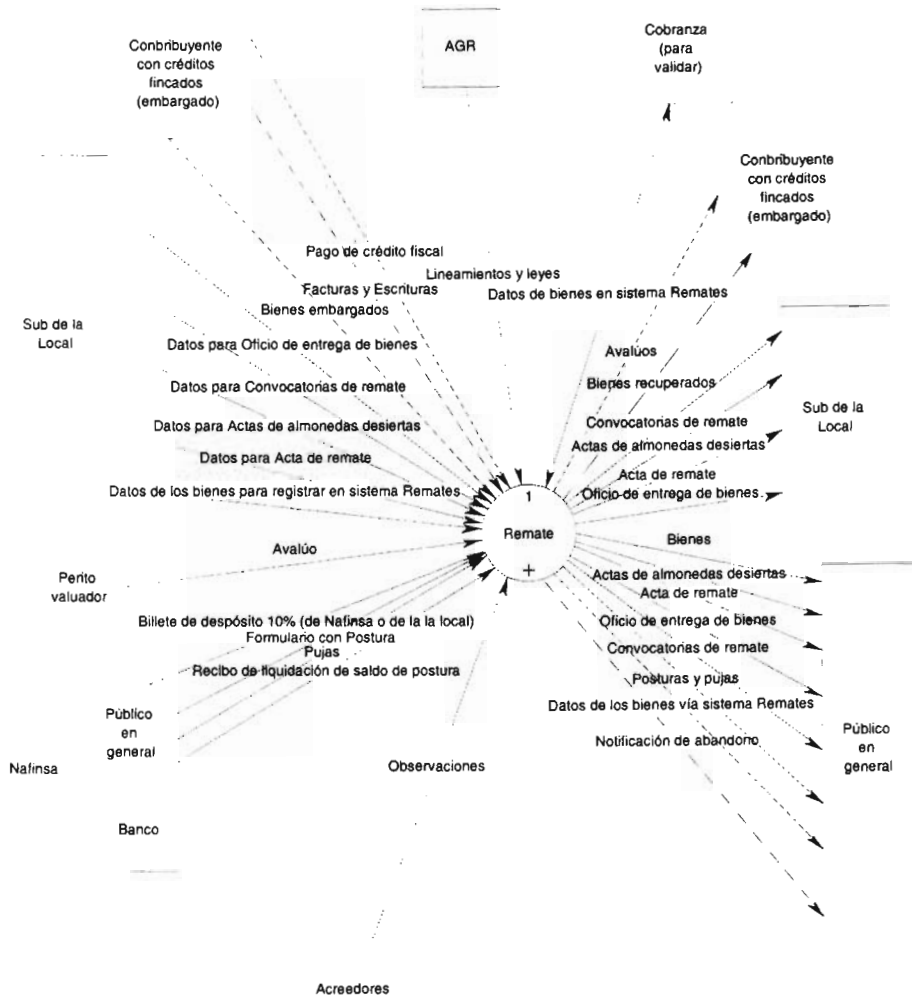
AGR

Cobranza (para validar)

Conbribuyente con créditos fincados (embargado)

Conbribuyente con créditos fincados (embargado)

Pago de crédito fiscal

Facturas y Escrituras

Bienes embargados

Lineamientos y leyes

Datos de bienes en sistema Remates

Sub de la Local

Datos para Oficio de entrega de bienes

Datos para Convocatorias de remate

Datos para Actas de almonedas desiertas

Datos para Acta de remate

Datos de los bienes para registrar en sistema Remates

Avalúos

Bienes recuperados

Convocatorias de remate

Actas de almonedas desiertas

Acta de remate

Oficio de entrega de bienes

Sub de la Local

1

Remate

+

Bienes

Avalúo

Perito valuador

Actas de almonedas desiertas

Acta de remate

Oficio de entrega de bienes

Convocatorias de remate

Posturas y pujas

Datos de los bienes vía sistema Remates

Notificación de abandono

Billete de despósito 10% (de Nafinsa o de la la local)

Formulario con Postura

Pujas

Recibo de liquidación de saldo de postura

Público en general

Público en general

Nafinsa

Observaciones

Banco

Acreedores